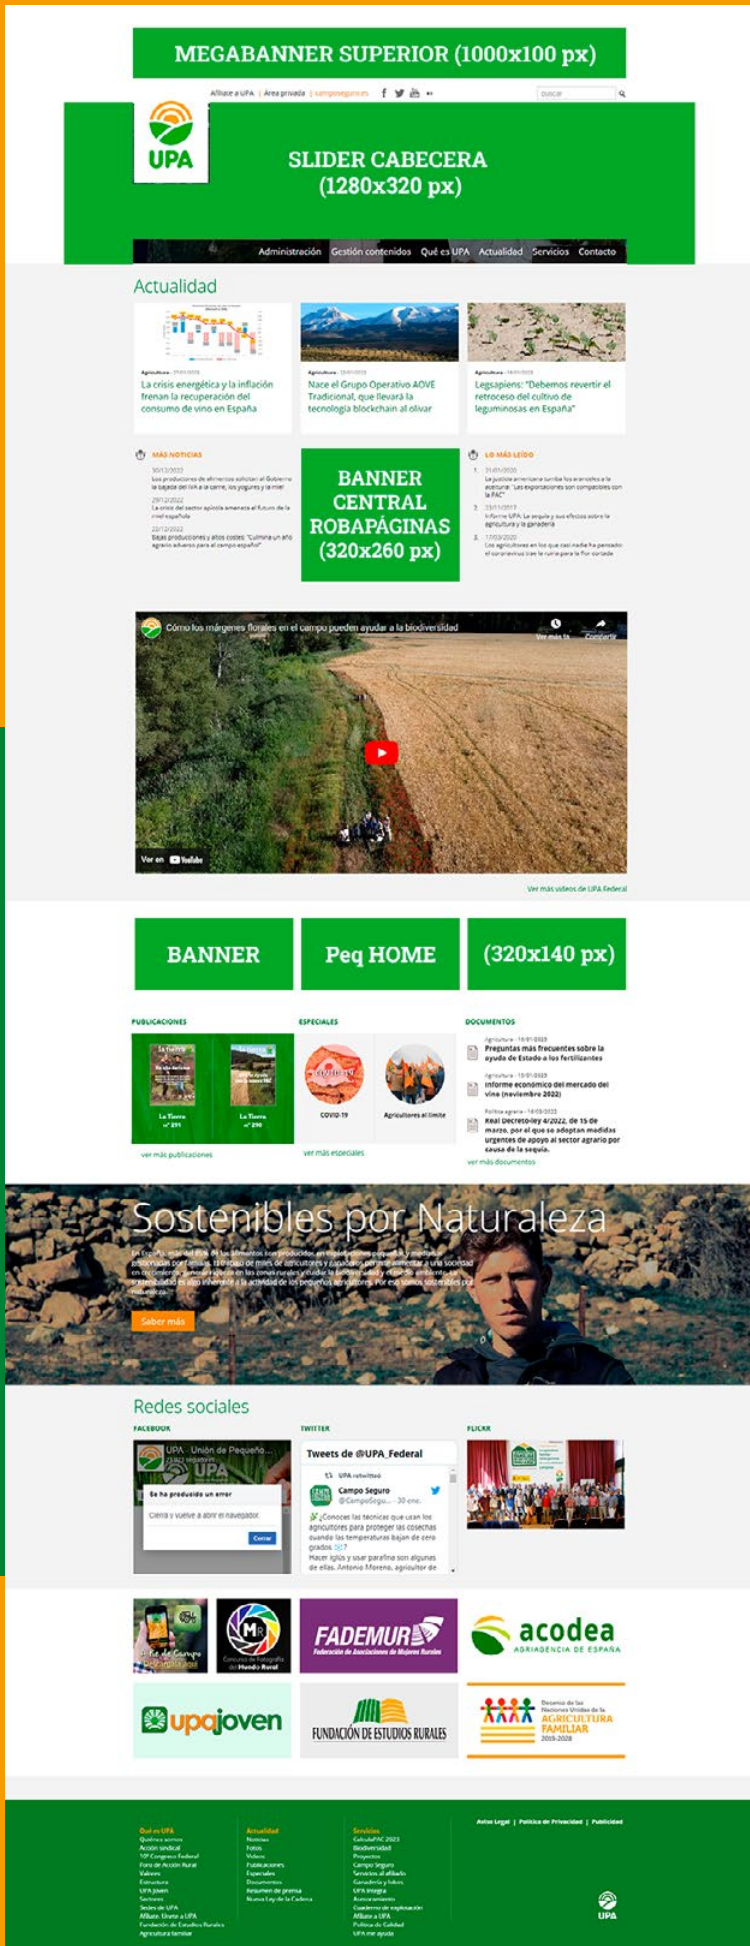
MEGABANNER SUPERIOR (1000x100 px)

Afíliate a UPA | Área privada | camposeguro.es

Buscar

UPA

SLIDER CABECERA (1280x320 px)

Administración Gestión contenidos Qué es UPA Actualidad Servicios Contacto

Actualidad

La crisis energética y la inflación frenan la recuperación del consumo de vino en España

Nace el Grupo Operativo AOVE Tradicional, que llevará la tecnología blockchain al olivar

Legsapiens: "Debemos revertir el retroceso del cultivo de leguminosas en España"

MÁS NOTICIAS

BANNER CENTRAL ROBAPÁGINAS (320x260 px)

LO MÁS LEÍDO

Cómo los márgenes florales en el campo pueden ayudar a la biodiversidad

Ver más tarde Compartir

Ver en YouTube

Ver más videos de UPA Federal

BANNER

Peq HOME

(320x140 px)

PUBLICACIONES

La Tierra nº 291

La Tierra nº 290

ver más publicaciones

ESPECIALES

COVID-19

Agricultores al límite

ver más especiales

DOCUMENTOS

Preguntas más frecuentes sobre la ayuda de Estado a los fertilizantes

Informe económico del mercado del vino (noviembre 2022)

Real Decreto-ley 4/2022, de 15 de marzo, por el que se adoptan medidas urgentes de apoyo al sector agrario por causa de la sequía.

ver más documentos

Sostenibles por Naturaleza

Saber más

Redes sociales

FACEBOOK

UPA - Unión de Pequeño...

Se ha producido un error

Cierra y vuelve a abrir el navegador.

Cerrar

TWITTER

Tweets de @UPA_Federal

UPA retwitteó

Campo Seguro

@CampoSegu... · 30 ene.

¿Conoces las técnicas que usan los agricultores para proteger las cosechas cuando las temperaturas bajan de cero grados?

Hacer iglús y usar parafina son algunas de ellas. Antonio Moreno, agricultor de

FLICKR

FADEMUR

Federación de Asociaciones de Mujeres Rurales

acodea

AGRIAGENCIA DE ESPAÑA

upajoven

FUNDACIÓN DE ESTUDIOS RURALES

Decenio de las Naciones Unidas de la AGRICULTURA FAMILIAR 2019-2028

Aviso Legal | Política de Privacidad | Publicidad

Qué es UPA

Actualidad

Servicios

UPA